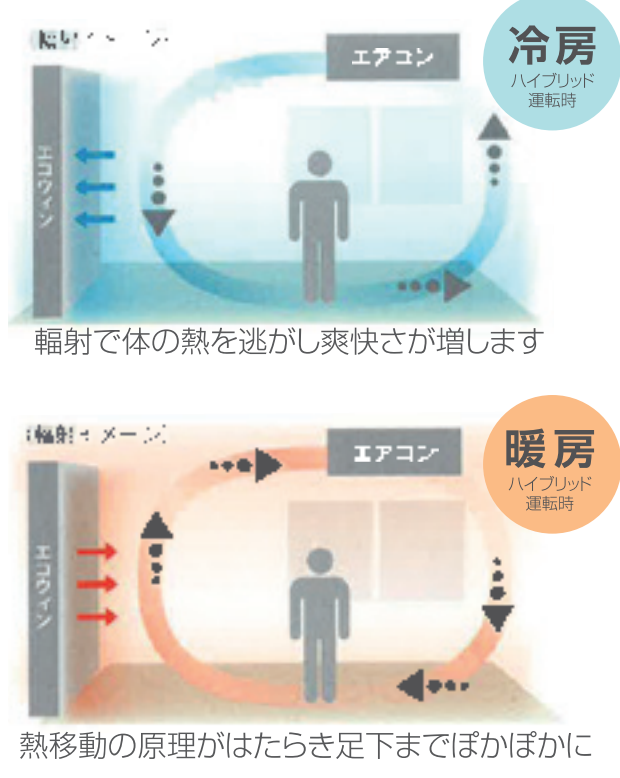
輻射イメージ

エアコン

冷房
ハイブリッド
運転時

エコウィン

輻射で体の熱を逃がし爽快さが増します

輻射イメージ

エアコン

暖房
ハイブリッド
運転時

エコウィン

熱移動の原理がはたらき足下までぽかぽかに